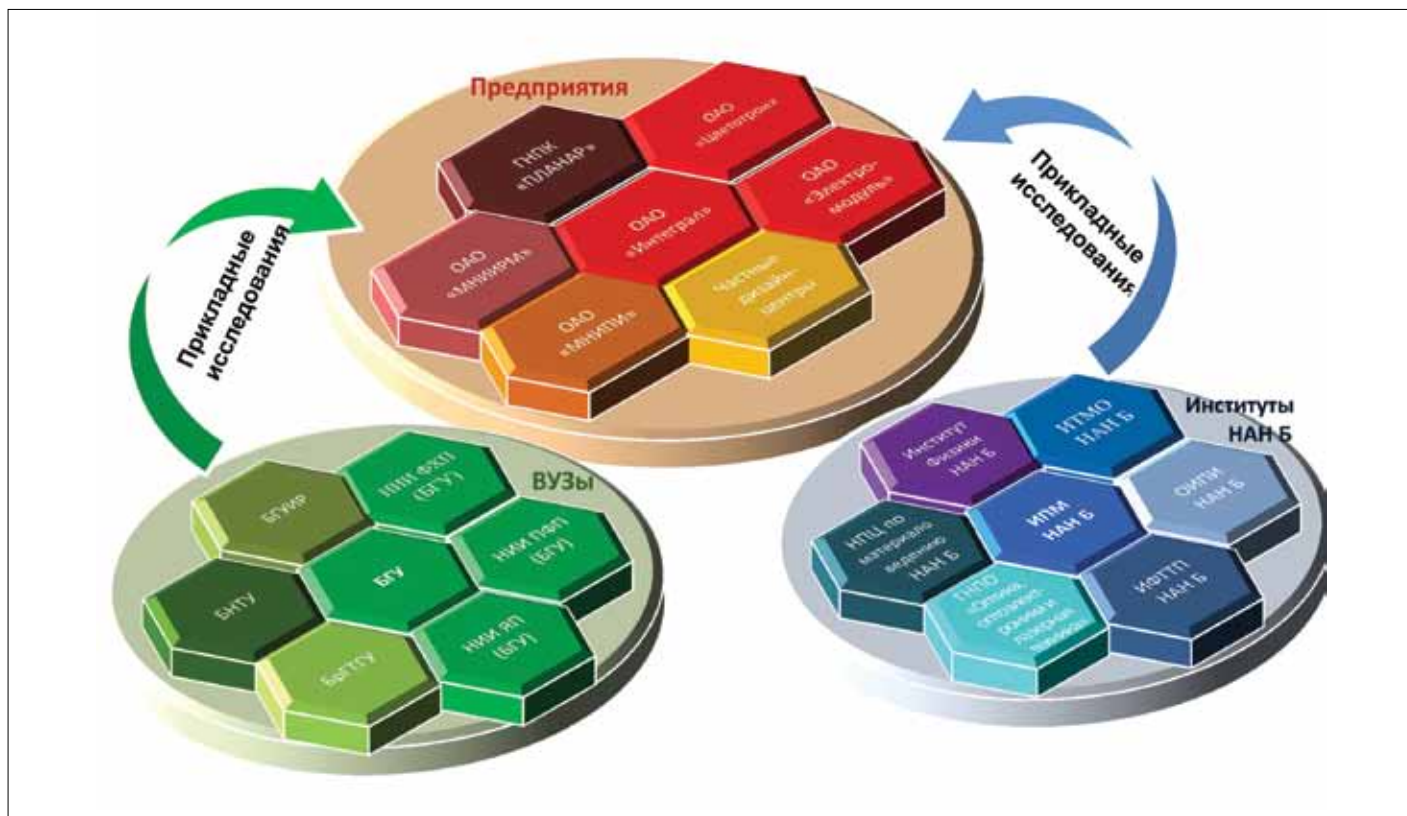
Предприятия

ГНПК «ПЛАНАР»

ОАО «Цветотрон»

ОАО «Электро-модуль»

ОАО «МНИИРМ»

ОАО «Интеграл»

ОАО «МНИПИ»

Частные дизайн-центры

Прикладные исследования

Прикладные исследования

Институты НАН Б

ИТМО НАН Б

Институт физики НАН Б

ИПМ НАН Б

ОИПИ НАН Б

НПЦ по материало-ведению НАН Б

ГНПО «Оптика, оптоэлект-роника и лазерная техника»

ИФТТП НАН Б

ВУЗы

БГУИР

НИИ ФХП (БГУ)

БГУ

НИИ ПФП (БГУ)

БНТУ

БрГТУ

НИИ ЯП (БГУ)